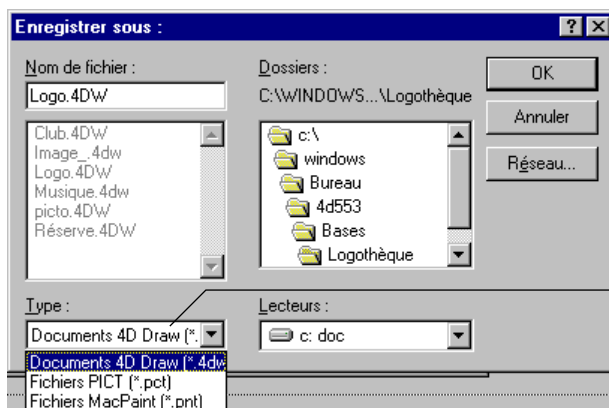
Enregistrer sous :

? X

Nom de fichier :

Logo.4DW

Club.4DW
Image_.4dw
Logo.4DW
Musique.4dw
picto.4DW
Réserve.4DW

Dossiers :

C:\WINDOWS...\Logothèque

c:\
windows
Bureau
4d553
Bases
Logothèque

OK

Annuler

Réseau...

Type :

Documents 4D Draw (*.

Lecteurs :

c: doc

Documents 4D Draw (*.4dw
Fichiers PICT (*.pct)
Fichiers MacPaint (*.pnt)